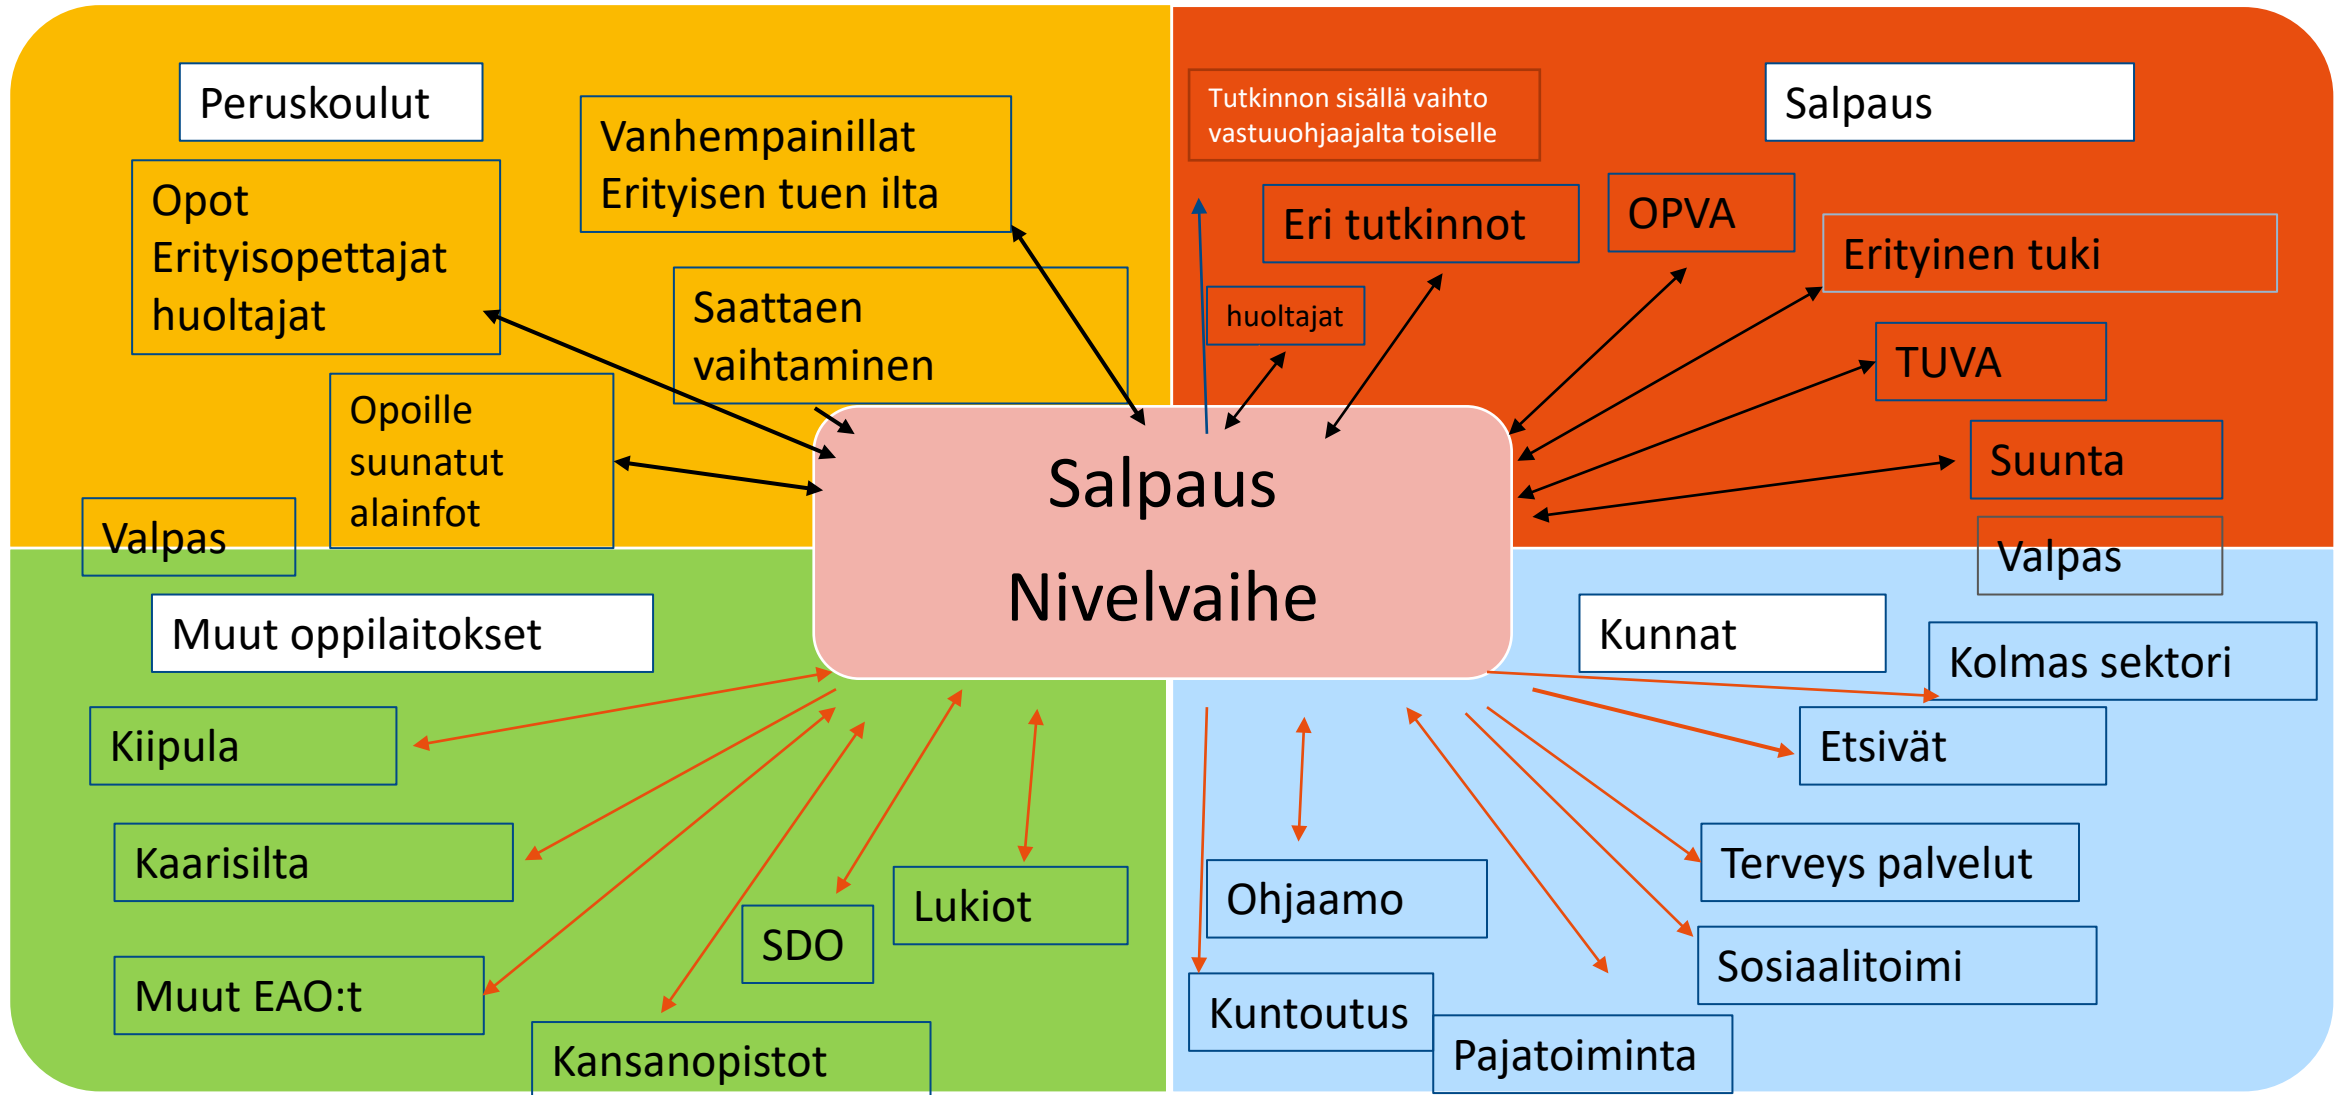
Peruskoulut

Opot
Erityisopettajat
huoltajat

Vanhempainillat
Erityisen tuen ilta

Saattaen
vaihtaminen

Opoille
suunatut
alainfot

Valpas

Tutkinnon sisällä vaihto
vastuuohjaajalta toiselle

Salpaus

Eri tutkinnot

OPVA

Erityinen tuki

huoltajat

TUVA

Suunta

Valpas

Salpaus

Nivelvaihe

Muut oppilaitokset

Kiipula

Kaarisilta

Muut EAO:t

SDO

Lukiot

Kansanopistot

Kunnat

Kolmas sektori

Etsivät

Terveys palvelut

Ohjaamo

Sosiaalitoimi

Kuntoutus

Pajatoiminta